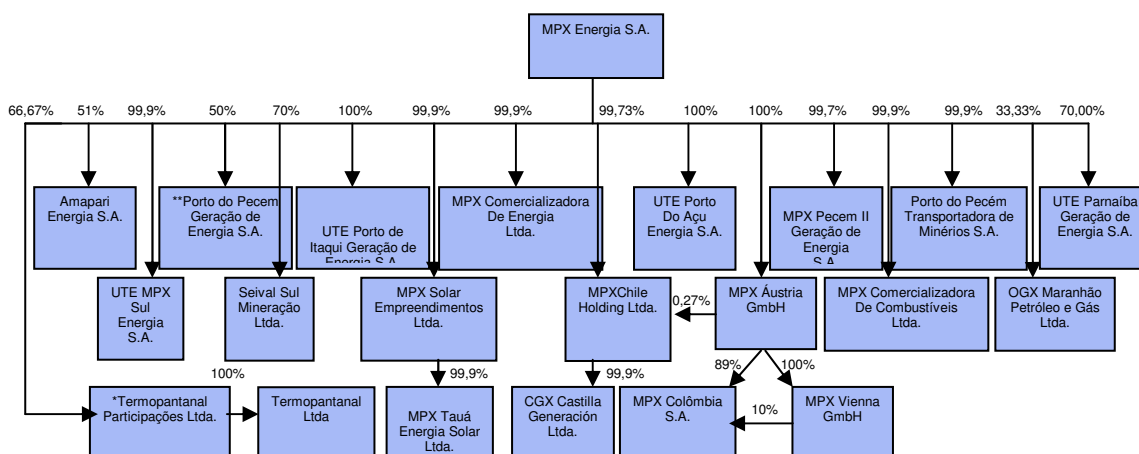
MPX Energia S.A.

66,67% 51% 99,9% 50% 70% 100% 99,9% 99,9% 99,73% 100% 100% 99,7% 99,9% 99,9% 33,33% 70,00%

Amapari Energia S.A.

**Porto do Pecem Geração de Energia S.A.

UTE Porto de Itaqui Geração de Energia S.A.

MPX Comercializadora De Energia Ltda.

UTE Porto Do Açu Energia S.A.

MPX Pecem II Geração de Energia S.A.

Porto do Pecém Transportadora de Minérios S.A.

UTE Parnaíba Geração de Energia S.A.

UTE MPX Sul Energia S.A.

Seival Sul Mineração Ltda.

MPX Solar Empreendimentos Ltda.

MPXChile Holding Ltda.

0,27%

MPX Áustria GmbH

MPX Comercializadora De Combustíveis Ltda.

OGX Maranhão Petróleo e Gás Ltda.

100%

99,9%

99,9%

89%

100%

*Termopantanal Participações Ltda.

Termopantanal Ltda

MPX Tauá Energia Solar Ltda.

CGX Castilla Generación Ltda.

MPX Colômbia S.A.

10%

MPX Vienna GmbH